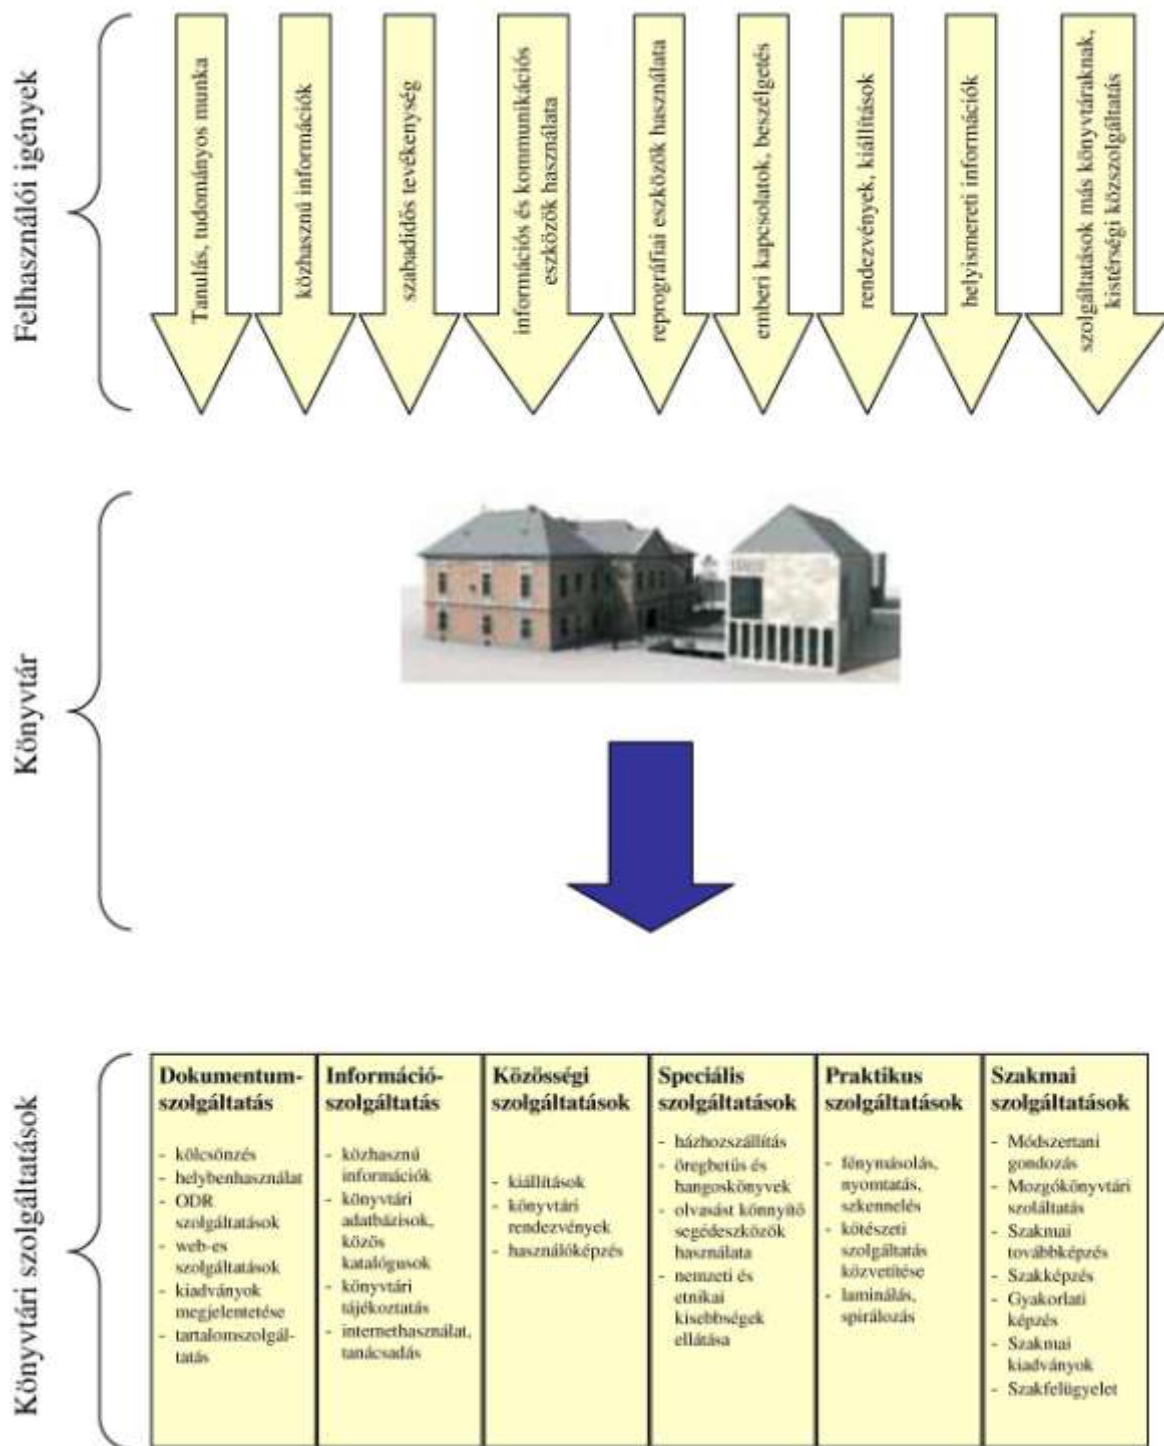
Felhasználói igények

Tanulás, tudományos munka

közhasznú információk

szabadidős tevékenység

információs és kommunikációs eszközök használata

reprográfiai eszközök használata

emberi kapcsolatok, beszélgetés

rendezvények, kiállítások

helyismereti információk

szolgáltatások más könyvtáraknak, kistérségi közszolgáltatás

Könyvtár

Könyvtári szolgáltatások

| Dokumentum-szolgáltatás | Információ-szolgáltatás | Közösségi szolgáltatások | Speciális szolgáltatások | Praktikus szolgáltatások | Szakmai szolgáltatások |
|---|---|---|---|---|---|
| - kölcsönzés<br>- helybenhasználat<br>- ODR szolgáltatások<br>- web-es szolgáltatások<br>- kiadványok megjelentetése<br>- tartalomszolgáltatás | - közhasznú információk<br>- könyvtári adatbázisok, közös katalógusok<br>- könyvtári tájékoztatás<br>- internethasználat, tanácsadás | - kiállítások<br>- könyvtári rendezvények<br>- használóképzés | - házhozszállítás<br>- öregbetűs és hangoskönyvek<br>- olvasást könnyítő segédeszközök használata<br>- nemzeti és etnikai kisebbségek ellátása | - fénymásolás, nyomtatás, szkennelés<br>- kötészeti szolgáltatás közvetítése<br>- laminálás, spirálozás | - Módszertani gondozás<br>- Mozgókönyvtári szoláltatás<br>- Szakmai továbbképzés<br>- Szakképzés<br>- Gyakorlati képzés<br>- Szakmai kiadványok<br>- Szakfelügyelet |